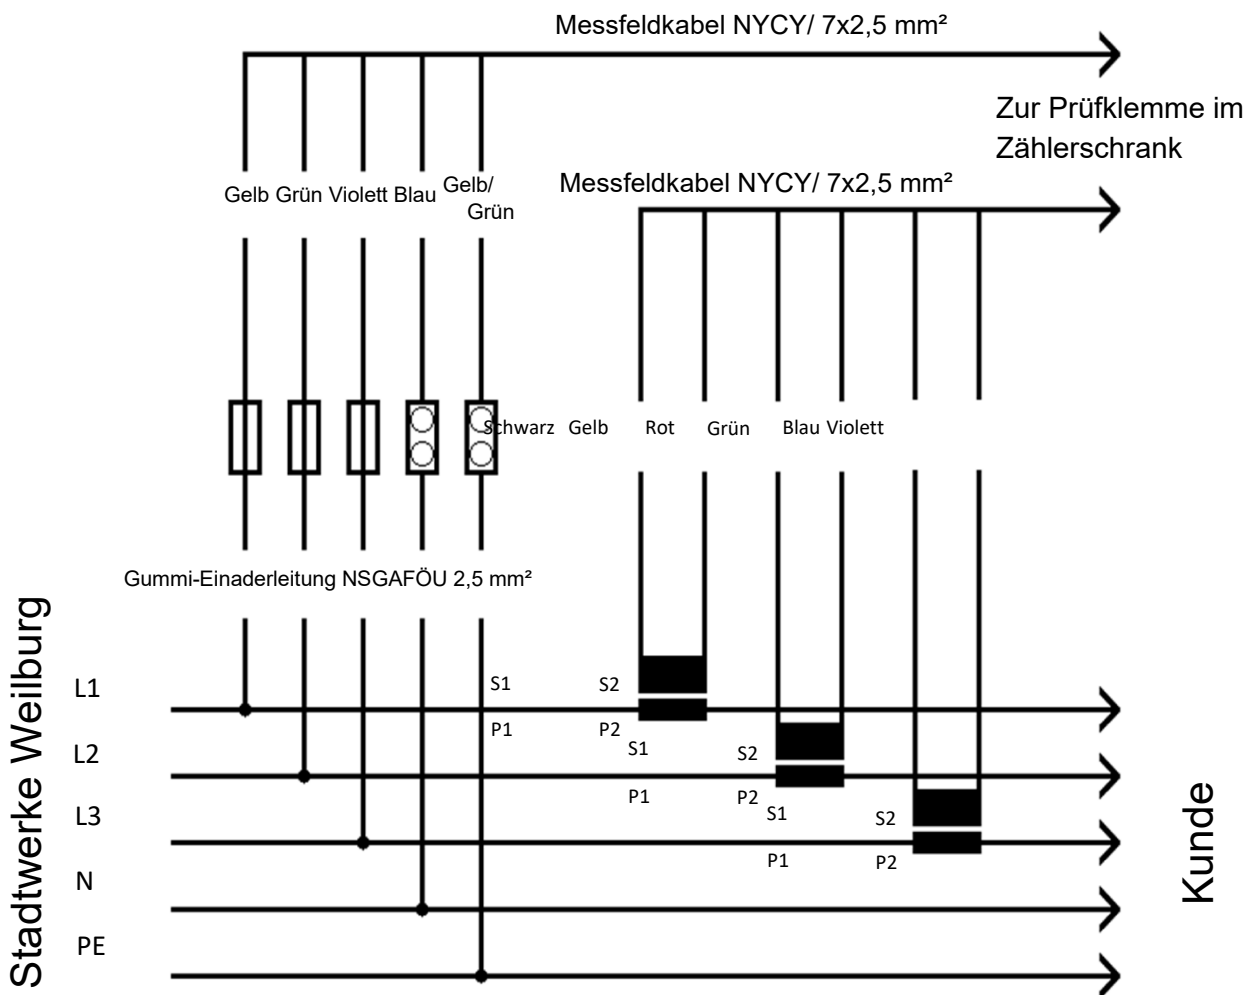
Messfeldkabel NYCY/ 7x2,5 mm²

Zur Prüfklemme im Zählerschrank

Gelb Grün Violett Blau Gelb/ Grün

Messfeldkabel NYCY/ 7x2,5 mm²

Schwarz Gelb Rot Grün Blau Violett

Gummi-Einaderleitung NSGAFÖU 2,5 mm²

Stadtwerke Weilburg

L1
L2
L3
N
PE

S1 S2
P1 P2
S1 S2
P1 P2
S1 S2
P1 P2

Kunde